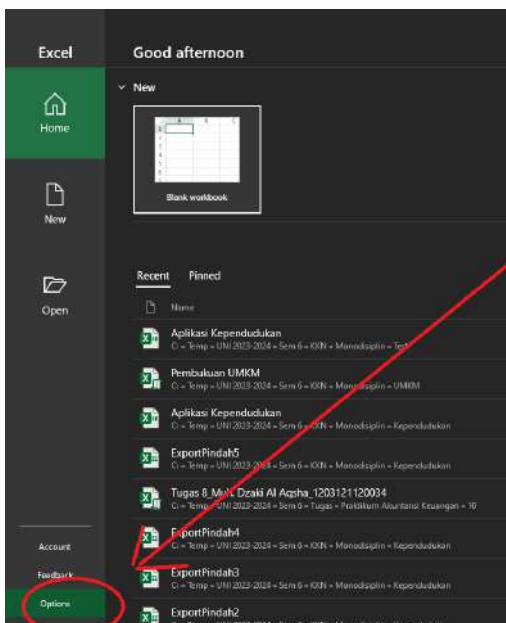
Excel

Home

New

Open

Account

Feedback

Options

Good afternoon

New

Blank workbook

Recent Pinned

Name

Aplikasi Kependudukan
C: » Temp » UNI 2023-2024 » Sem 6 » KKN » Monodisiplin » Test

Pembukuan UMKM
C: » Temp » UNI 2023-2024 » Sem 6 » KKN » Monodisiplin » UMKM

Aplikasi Kependudukan
C: » Temp » UNI 2023-2024 » Sem 6 » KKN » Monodisiplin » Kependudukan

ExportPindah5
C: » Temp » UNI 2023-2024 » Sem 6 » KKN » Monodisiplin » Kependudukan

Tugas 8_M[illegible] Dzaki Al Aqsha_1203121120034
C: » Temp » UNI 2023-2024 » Sem 6 » Tugas » Praktikum Akuntansi Keuangan » 10

ExportPindah4
C: » Temp » UNI 2023-2024 » Sem 6 » KKN » Monodisiplin » Kependudukan

ExportPindah3
C: » Temp » UNI 2023-2024 » Sem 6 » KKN » Monodisiplin » Kependudukan

ExportPindah2